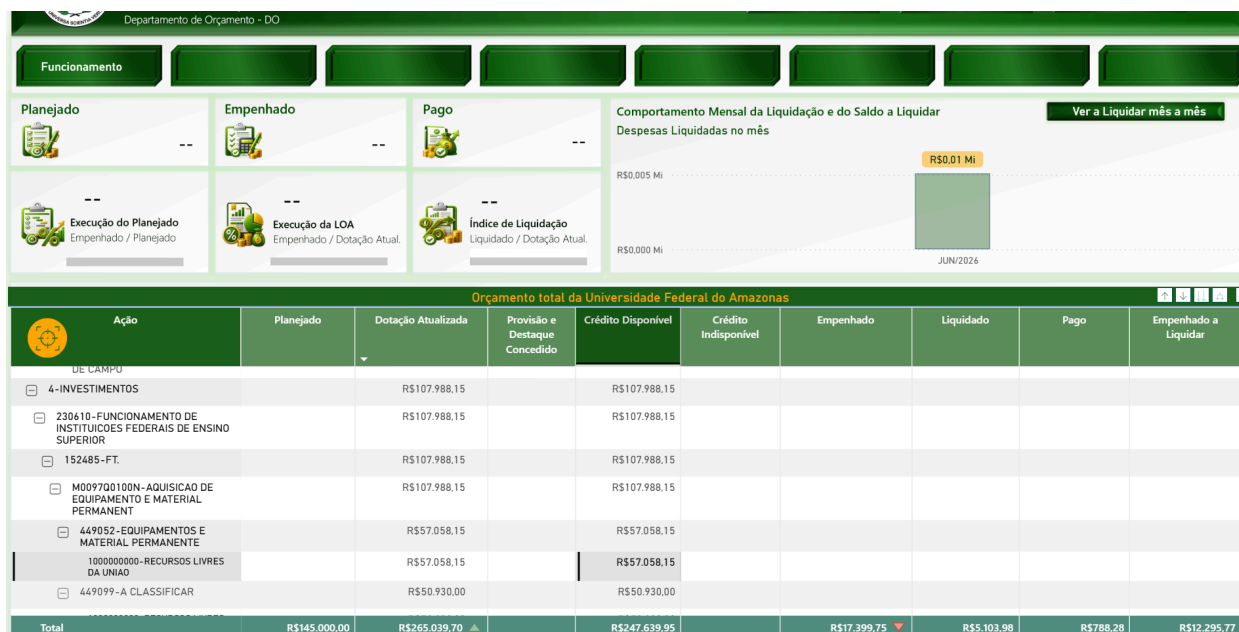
Departamento de Orçamento - DO

Funcionamento

Planejado
--

Empenhado
--

Pago
--

--
Execução do Planejado
Empenhado / Planejado

--
Execução da LOA
Empenhado / Dotação Atual.

--
Índice de Liquidação
Liquidado / Dotação Atual.

Comportamento Mensal da Liquidação e do Saldo a Liquidar
Ver a Liquidar mês a mês
Despesas Liquidadas no mês
R$0,01 Mi
R$0,005 Mi
R$0,000 Mi
JUN/2026

Orçamento total da Universidade Federal do Amazonas

| Ação | Planejado | Dotação Atualizada | Provisão e Destaque Concedido | Crédito Disponível | Crédito Indisponível | Empenhado | Liquidado | Pago | Empenhado a Liquidar |
|---|---|---|---|---|---|---|---|---|---|
| DE CAMPO | | | | | | | | | |
| 4-INVESTIMENTOS | | R$107.988,15 | | R$107.988,15 | | | | | |
| 230610-FUNCIONAMENTO DE INSTITUICOES FEDERAIS DE ENSINO SUPERIOR | | R$107.988,15 | | R$107.988,15 | | | | | |
| 152485-FT. | | R$107.988,15 | | R$107.988,15 | | | | | |
| M0097Q0100N-AQUISICAO DE EQUIPAMENTO E MATERIAL PERMANENT | | R$107.988,15 | | R$107.988,15 | | | | | |
| 449052-EQUIPAMENTOS E MATERIAL PERMANENTE | | R$57.058,15 | | R$57.058,15 | | | | | |
| 1000000000-RECURSOS LIVRES DA UNIAO | | R$57.058,15 | | R$57.058,15 | | | | | |
| 449099-A CLASSIFICAR | | R$50.930,00 | | R$50.930,00 | | | | | |
| Total | R$145.000,00 | R$265.039,70 | | R$247.639,95 | | R$17.399,75 | R$5.103,98 | R$788,28 | R$12.295,77 |